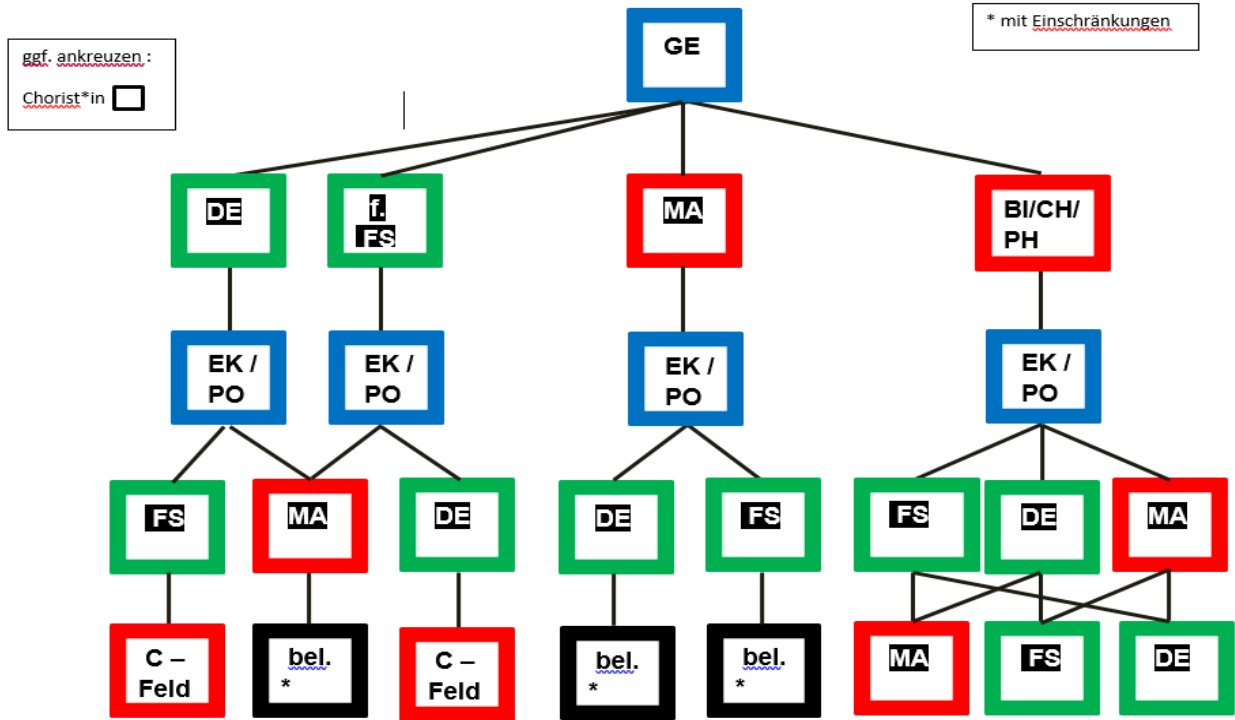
ggf. ankreuzen :

Chorist*in

* mit Einschränkungen

GE

DE

f. FS

MA

BI/CH/ PH

EK / PO

EK / PO

EK / PO

EK / PO

FS

MA

DE

DE

FS

FS

DE

MA

C – Feld

bel. *

C – Feld

bel. *

bel. *

MA

FS

DE